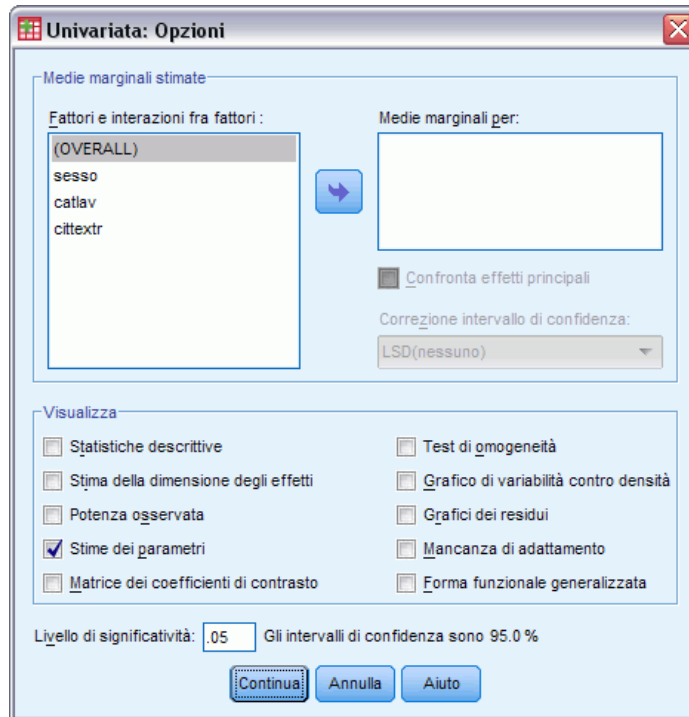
Univariata: Opzioni

Medie marginali stimate

Fattori e interazioni fra fattori :

(OVERALL)
sesso
catlav
cittextr

Medie marginali per:

Confronta effetti principali

Correzione intervallo di confidenza:

LSD(nessuno)

Visualizza

Statistiche descrittive

Stima della dimensione degli effetti

Potenza osservata

Stime dei parametri

Matrice dei coefficienti di contrasto

Test di omogeneità

Grafico di variabilità contro densità

Grafici dei residui

Mancanza di adattamento

Forma funzionale generalizzata

Livello di significatività: .05 Gli intervalli di confidenza sono 95.0 %

Continua Annulla Aiuto